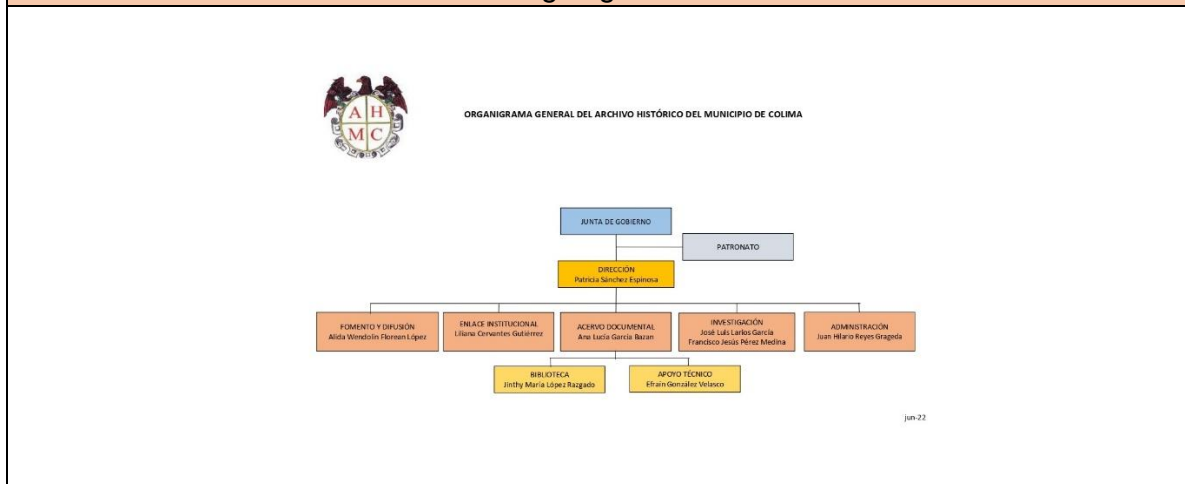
A H M C

ORGANIGRAMA GENERAL DEL ARCHIVO HISTÓRICO DEL MUNICIPIO DE COLIMA

JUNTA DE GOBIERNO

PATRONATO

DIRECCIÓN
Patricia Sánchez Espinosa

FOMENTO Y DIFUSIÓN
Alida Wendolín Florean López

ENLACE INSTITUCIONAL
Liliana Cervantes Gutiérrez

ACERVO DOCUMENTAL
Ana Lucía García Bazan

INVESTIGACIÓN
José Luis Larios García
Francisco Jesús Pérez Medina

ADMINISTRACIÓN
Juan Hilario Reyes Grageda

BIBLIOTECA
Jinthy María López Razgado

APOYO TÉCNICO
Efraín Gonzalez Velasco

jun-22